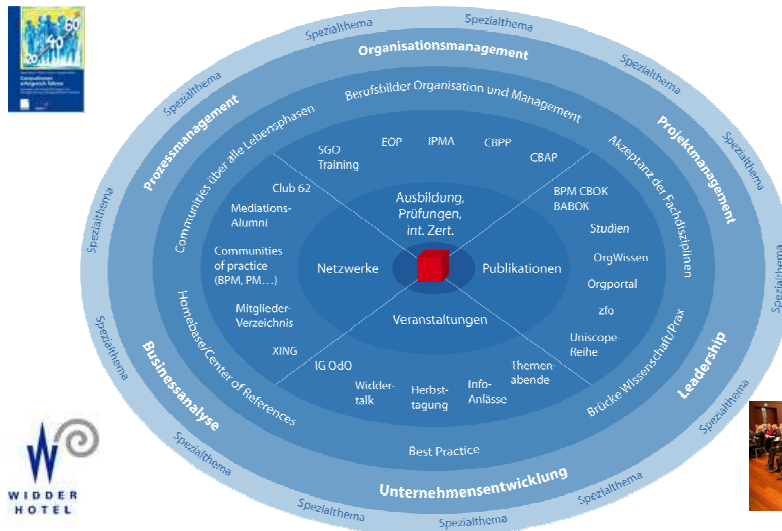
20 40 60

Spezialthema Spezialthema Spezialthema Spezialthema Spezialthema Spezialthema Spezialthema Spezialthema Spezialthema Spezialthema Spezialthema Spezialthema Spezialthema Spezialthema

Organisationsmanagement

Prozessmanagement

Projektmanagement

Businessanalyse

Leadership

Unternehmensentwicklung

Berufsbilder Organisation und Management

Communities über alle Lebensphasen

Akzeptanz der Fachdisziplinen

Homebase/Center of References

Brücke Wissenschaft/Prax

Best Practice

SGO Training

EOP

IPMA

CBPP

CBAP

Club 62

Mediations-Alumni

Communities of practice (BPM, PM…)

Mitglieder-Verzeichnis

XING

BPM CBOK BABOK

Studien

OrgWissen

Orgportal

zfo

Uniscope-Reihe

Ausbildung, Prüfungen, int. Zert.

Netzwerke

Publikationen

Veranstaltungen

IG OdO

Widder-talk

Herbst-tagung

Info-Anlässe

Themen-abende

WIDDER HOTEL